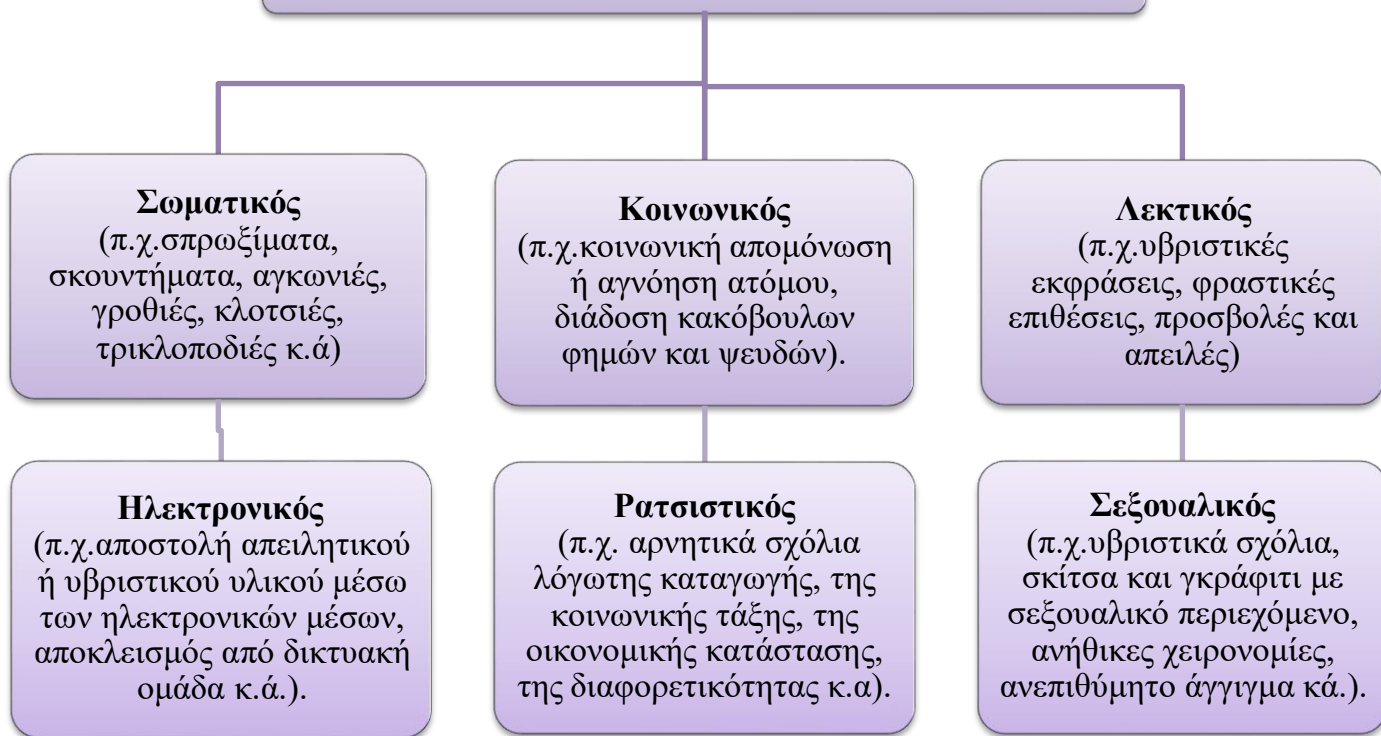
**Σωματικός**
(π.χ.σπρωξίματα, σκουντήματα, αγκωνιές, γροθιές, κλοτσιές, τρικλοποδιές κ.ά)

**Κοινωνικός**
(π.χ.κοινωνική απομόνωση ή αγνόηση ατόμου, διάδοση κακόβουλων φημών και ψευδών).

**Λεκτικός**
(π.χ.υβριστικές εκφράσεις, φραστικές επιθέσεις, προσβολές και απειλές)

**Ηλεκτρονικός**
(π.χ.αποστολή απειλητικού ή υβριστικού υλικού μέσω των ηλεκτρονικών μέσων, αποκλεισμός από δικτυακή ομάδα κ.ά.).

**Ρατσιστικός**
(π.χ. αρνητικά σχόλια λόγωτης καταγωγής, της κοινωνικής τάξης, της οικονομικής κατάστασης, της διαφορετικότητας κ.α).

**Σεξουαλικός**
(π.χ.υβριστικά σχόλια, σκίτσα και γκράφιτι με σεξουαλικό περιεχόμενο, ανήθικες χειρονομίες, ανεπιθύμητο άγγιγμα κά.).